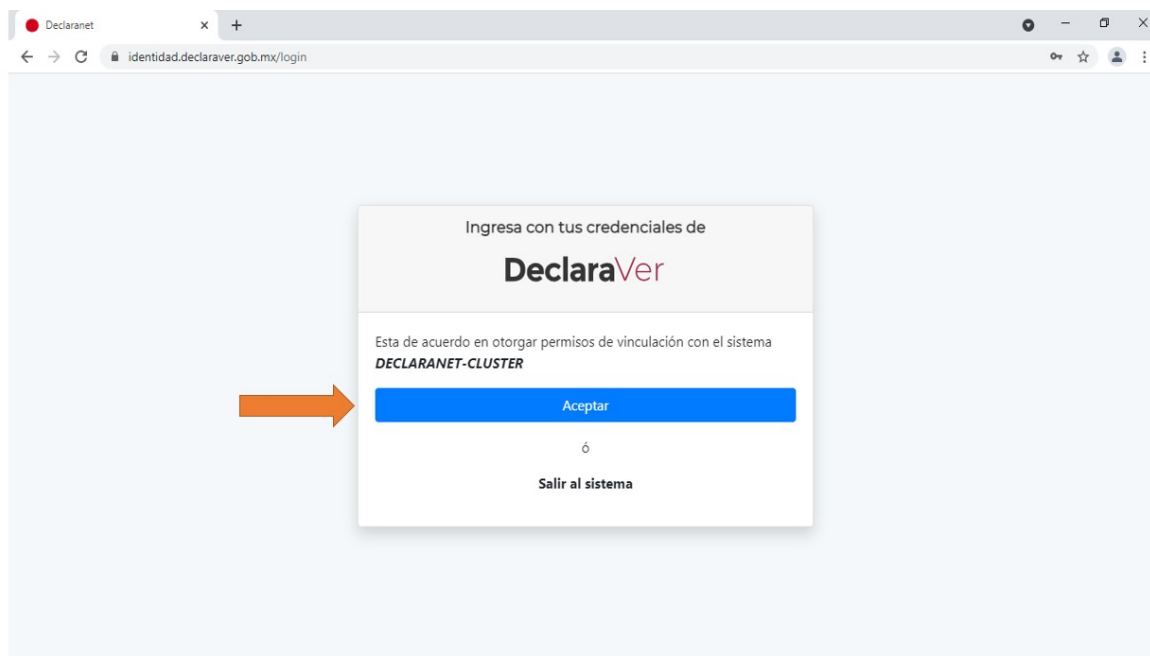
Declaranet × +

identidad.declaraver.gob.mx/login

Ingresa con tus credenciales de

DeclaraVer

Esta de acuerdo en otorgar permisos de vinculación con el sistema ***DECLARANET-CLUSTER***

Aceptar

ó

**Salir al sistema**